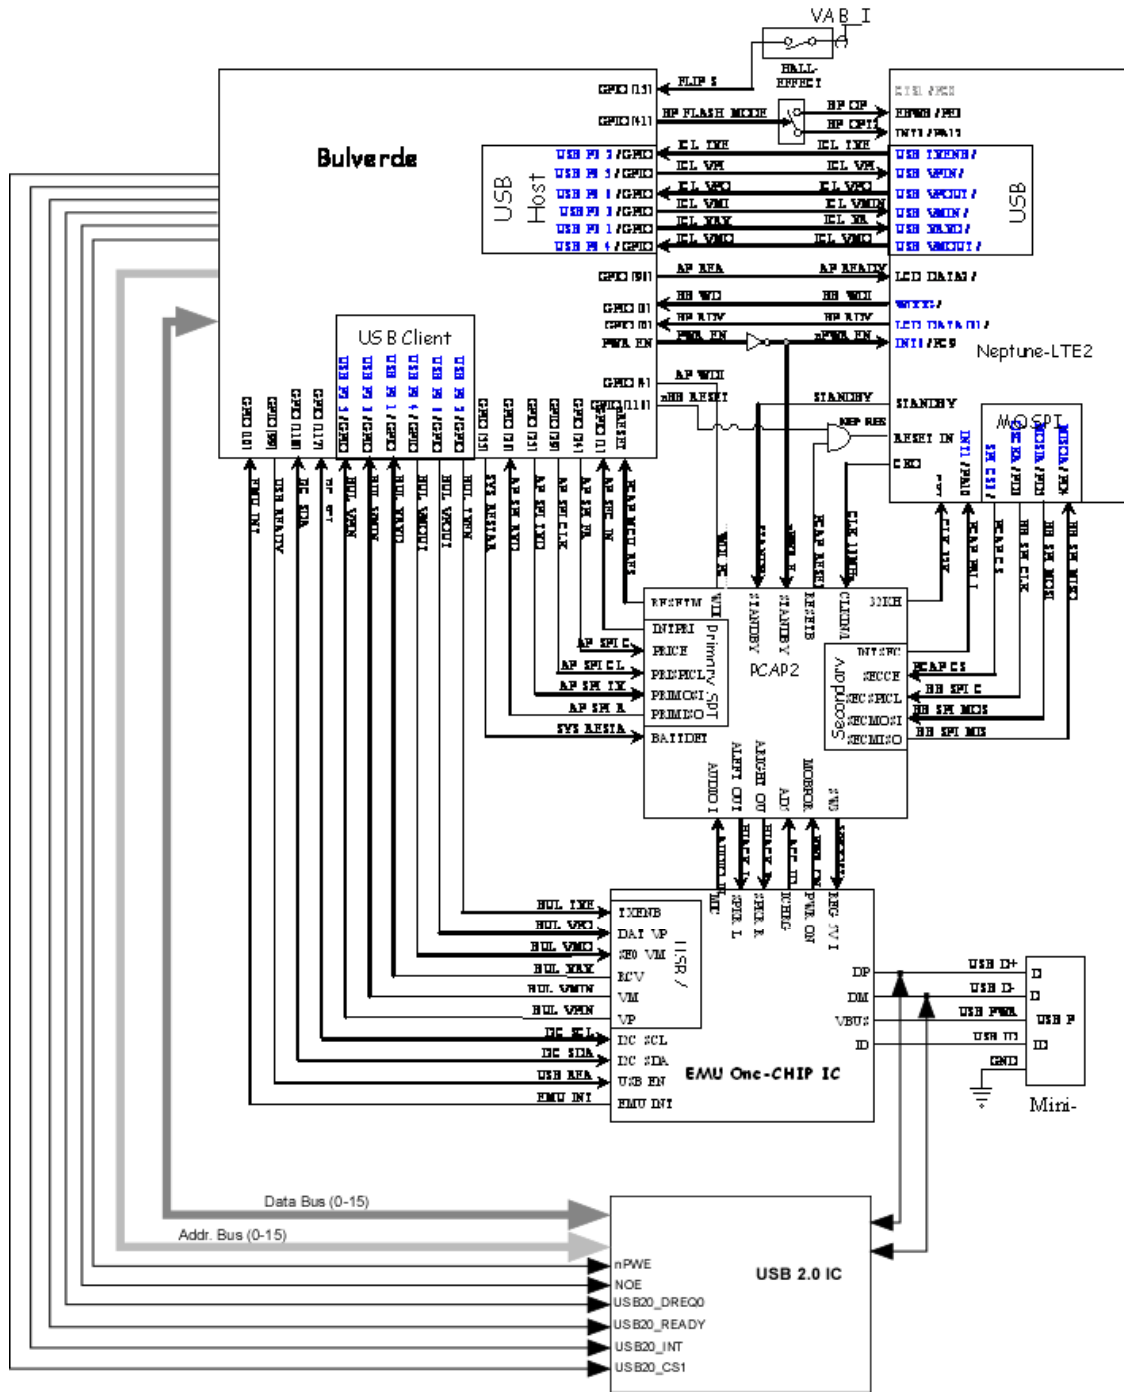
VAB_I
HALL-EFFECT
Bulverde
GPIO (13)
FLIP S
GPIO (41)
HP FLASH MODE
HP OP
HP OPT
USB Host
USB P1 3 / GPIO
USB P1 3 / GPIO
USB P1 1 / GPIO
USB P1 1 / GPIO
USB P1 1 / GPIO
USB P1 4 / GPIO
ICL TXE
ICL VP
ICL VPO
ICL VMI
ICL XRX
ICL VMO
USB TXENB /
USB VPIN /
USB VPOUT /
USB VMIN /
USB XRXD /
USB VMOUT /
USB
GPIO (91)
AP RDA
AP READY
LCD DATA /
BB WD
BB WDI
BB RDY
PWR EN
nPWR EN
LCD DATA (1) /
INT1 / PC9
Neptune-LTE2
USB Client
AP WDI
nBB RESET
STANDBY
MOSPI
RESET IN
DEP RES
CEO
GPIO (1)
GPIO (11)
GPIO (17)
PCAP2
Primary SPI
Secondary
RESETIN
DNPRI
PRICE
PRISPICLK
PRIMOSI
PRIMISO
BATTDET
STANDBY
32KH
INTSEC
SECCE
SECSPICL
SECMOSI
SECMISO
AP SPI C
AP SPI CL
AP SPI TX
AP SPI R
SYS RESTA
BB SPI C
BB SPI MOS
BB SPI MIS
AUDIO I
ALERT OUT
ADC
MOBPORT
BUL TXE
BUL VPO
BUL VMO
BUL XRX
BUL VMIN
BUL VPIN
I2C SCL
I2C SDA
USB RDA
EMU INT
TXENB
DAT VP
SE0 VM
RCV
VM
VP
I2C SCL
I2C SDA
USB EN
EMU INT
USB /
EMU One-CHIP IC
DP
DM
VBUS
ID
USB D+
USB D-
USB PWR
USB ID
GND
D
D
USB P
ID
Mini-
Data Bus (0-15)
Addr. Bus (0-15)
nPWE
NOE
USB20_DREQ0
USB20_READY
USB20_INT
USB20_CS1
USB 2.0 IC